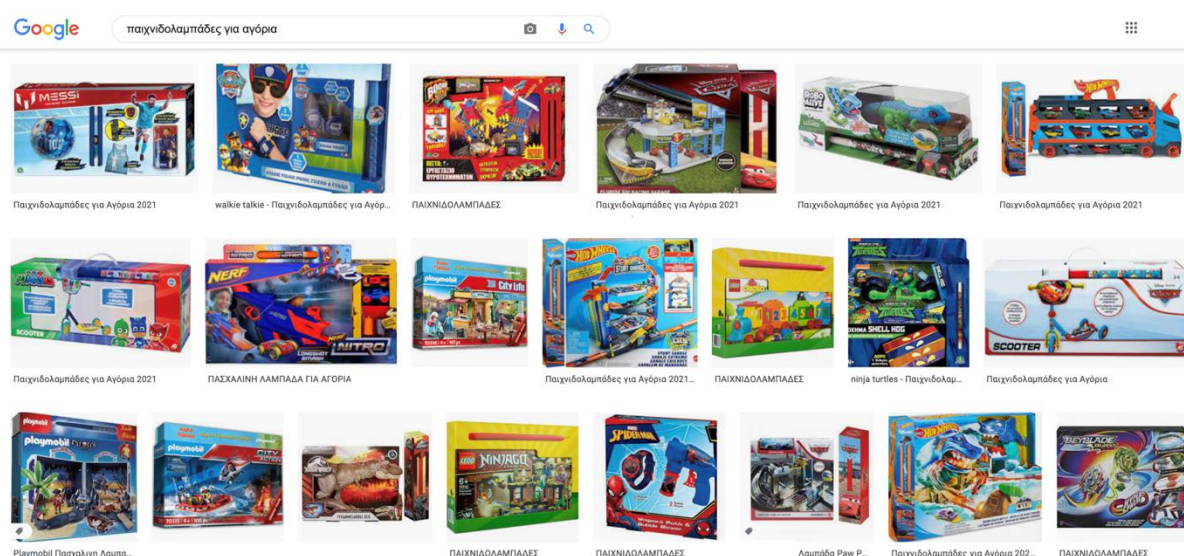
Google

παιχνιδολαμπάδες για αγόρια

MESSI

NERF

NITRO

playmobil

City Life

HOT WHEELS

LEGO

SCOOTER

LEGO NINJAGO

SPIDER-MAN

BEYBLADE

Παιχνιδολαμπάδες για Αγόρια 2021

walkie talkie - Παιχνιδολαμπάδες για Αγόρ...

ΠΑΙΧΝΙΔΟΛΑΜΠΑΔΕΣ

Παιχνιδολαμπάδες για Αγόρια 2021

Παιχνιδολαμπάδες για Αγόρια 2021

Παιχνιδολαμπάδες για Αγόρια 2021

Παιχνιδολαμπάδες για Αγόρια 2021

ΠΑΣΧΑΛΙΝΗ ΛΑΜΠΑΔΑ ΓΙΑ ΑΓΟΡΙΑ

Παιχνιδολαμπάδες για Αγόρια 2021...

ΠΑΙΧΝΙΔΟΛΑΜΠΑΔΕΣ

ninja turtles - Παιχνιδολαμ...

Παιχνιδολαμπάδες για Αγόρια

Playmobil Πασχαλινη Λαμπα...

ΠΑΙΧΝΙΔΟΛΑΜΠΑΔΕΣ

ΠΑΙΧΝΙΔΟΛΑΜΠΑΔΕΣ

Λαμπάδα Paw P...

Παιχνιδολαμπάδες για Αγόρια 202...

ΠΑΙΧΝΙΔΟΛΑΜΠΑΔΕΣ